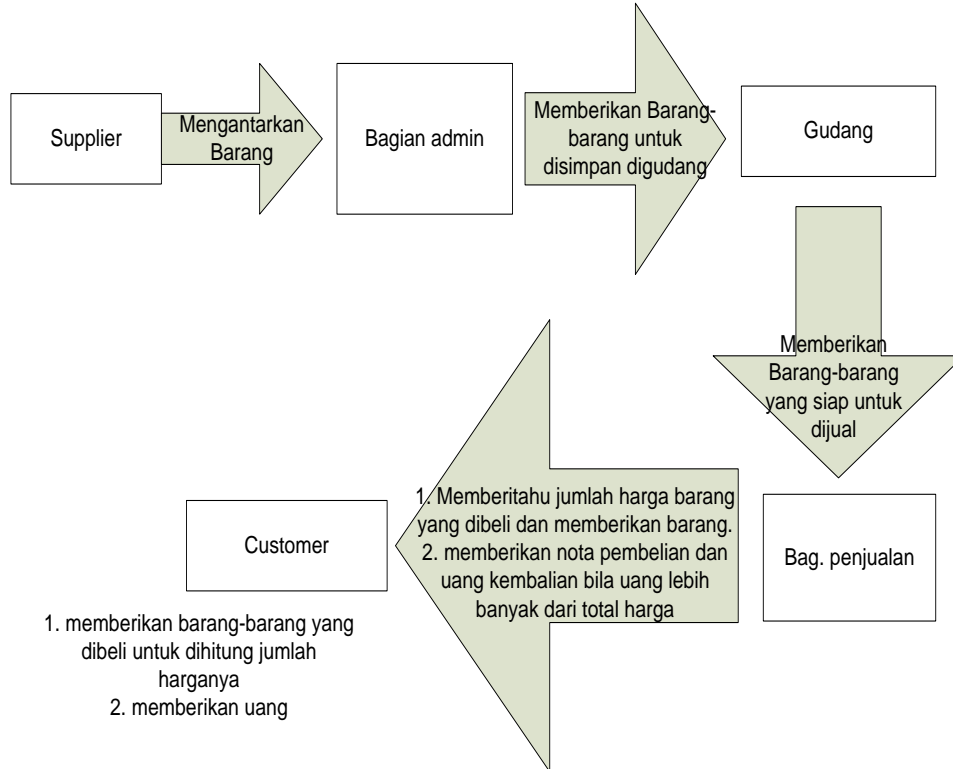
Supplier

Mengantarkan Barang

Bagian admin

Memberikan Barang-barang untuk disimpan digudang

Gudang

Memberikan Barang-barang yang siap untuk dijual

Bag. penjualan

1. Memberitahu jumlah harga barang yang dibeli dan memberikan barang.
2. memberikan nota pembelian dan uang kembalian bila uang lebih banyak dari total harga

Customer

1. memberikan barang-barang yang dibeli untuk dihitung jumlah harganya
2. memberikan uang